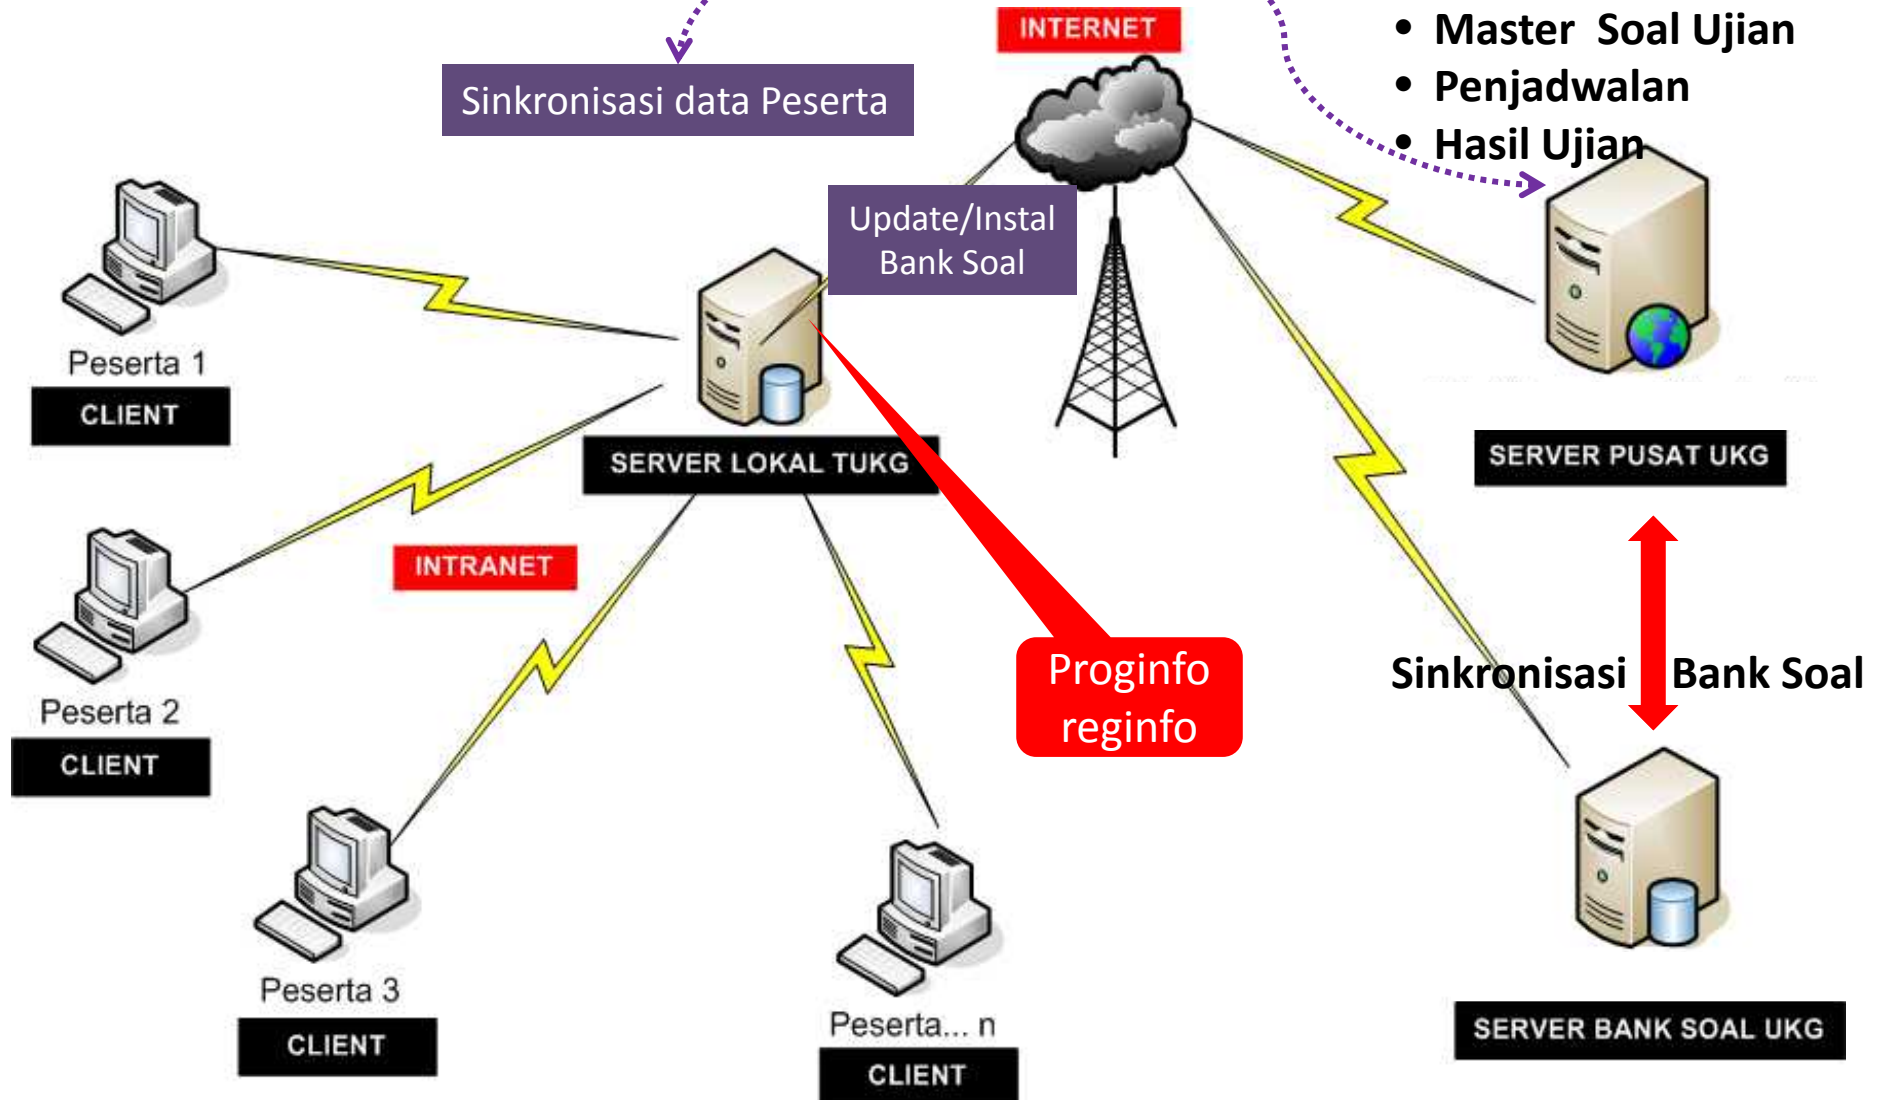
INTERNET

- Master Soal Ujian
- Penjadwalan
- Hasil Ujian

Sinkronisasi data Peserta

Update/Instal Bank Soal

Peserta 1
CLIENT

SERVER LOKAL TUKG

SERVER PUSAT UKG

Peserta 2
CLIENT

INTRANET

Proginfo reginfo

Sinkronisasi Bank Soal

Peserta 3
CLIENT

Peserta... n
CLIENT

SERVER BANK SOAL UKG